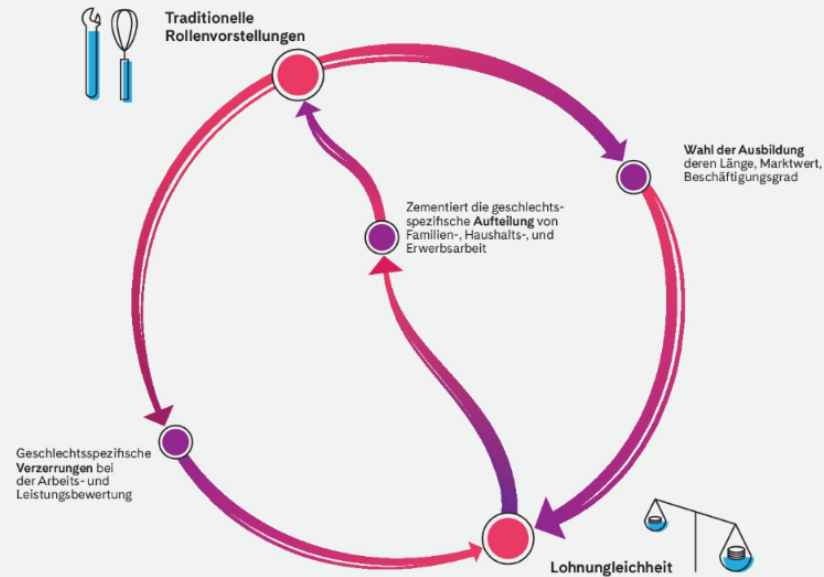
Traditionelle Rollenvorstellungen

Wahl der Ausbildung deren Länge, Marktwert, Beschäftigungsgrad

Zementiert die geschlechtsspezifische Aufteilung von Familien-, Haushalts-, und Erwerbsarbeit

Geschlechtsspezifische Verzerrungen bei der Arbeits- und Leistungsbewertung

Lohnungleichheit